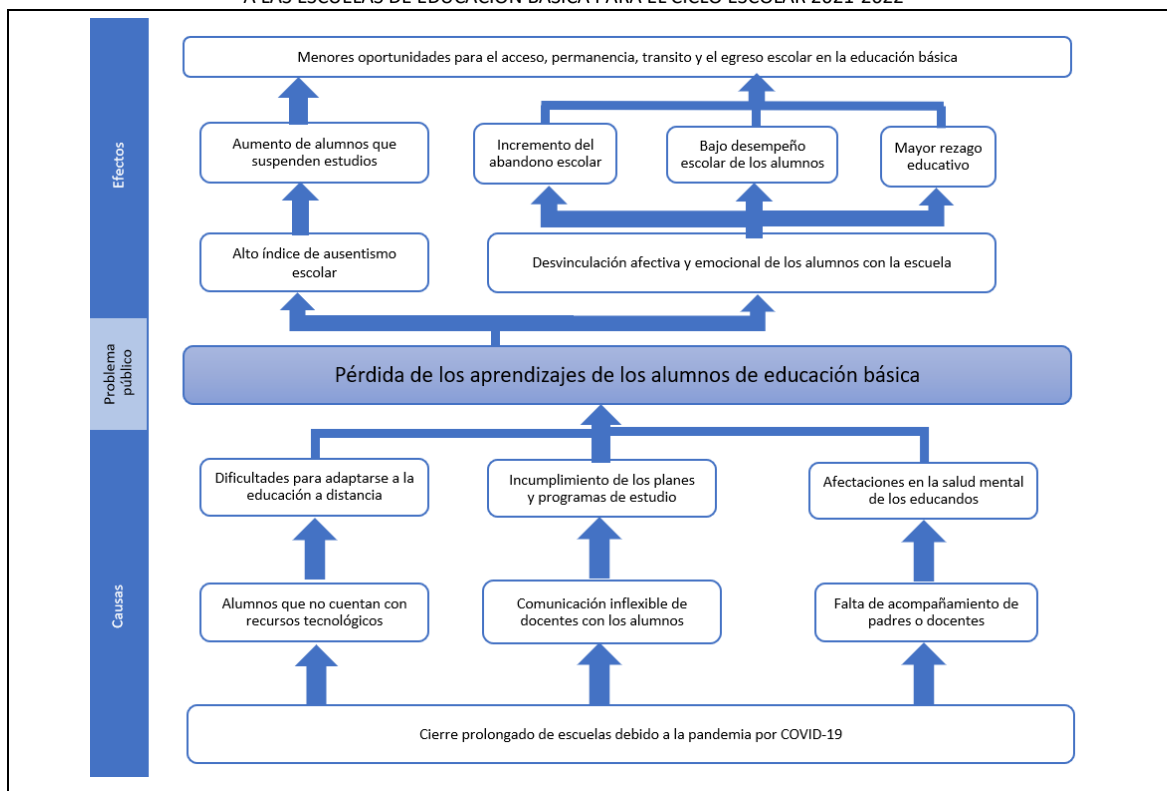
A LAS ESCUELAS DE EDUCACIÓN BÁSICA PARA EL CICLO ESCOLAR 2021-2022

Efectos

Menores oportunidades para el acceso, permanencia, transito y el egreso escolar en la educación básica

Aumento de alumnos que suspenden estudios

Incremento del abandono escolar

Bajo desempeño escolar de los alumnos

Mayor rezago educativo

Alto índice de ausentismo escolar

Desvinculación afectiva y emocional de los alumnos con la escuela

Problema público

Pérdida de los aprendizajes de los alumnos de educación básica

Causas

Dificultades para adaptarse a la educación a distancia

Incumplimiento de los planes y programas de estudio

Afectaciones en la salud mental de los educandos

Alumnos que no cuentan con recursos tecnológicos

Comunicación inflexible de docentes con los alumnos

Falta de acompañamiento de padres o docentes

Cierre prolongado de escuelas debido a la pandemia por COVID-19